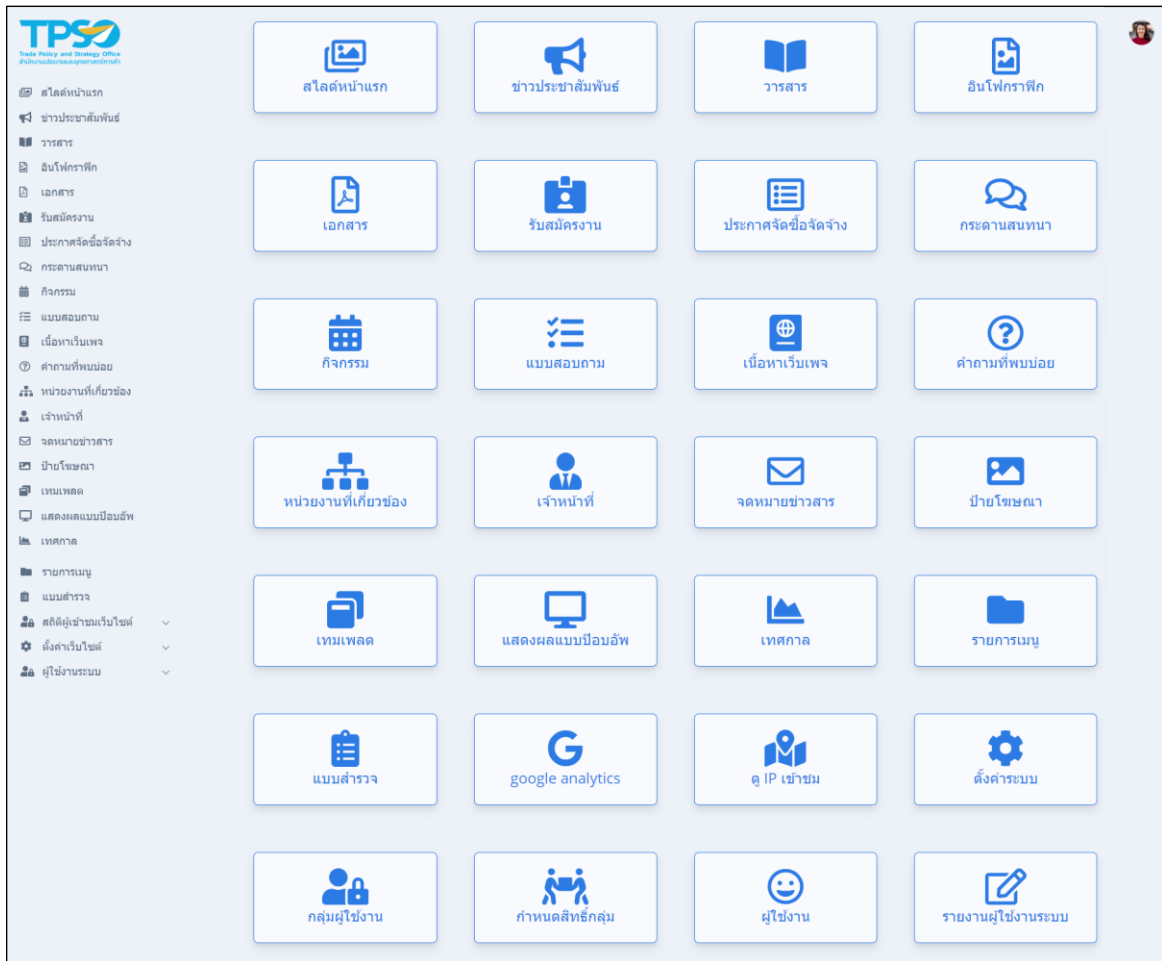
TPSO
Trade Policy and Strategy Office
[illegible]

สไลด์หน้าแรก
ข่าวประชาสัมพันธ์
วารสาร
อินโฟกราฟิก
เอกสาร
รับสมัครงาน
ประกาศจัดซื้อจัดจ้าง
กระดานสนทนา
กิจกรรม
แบบสอบถาม
เนื้อหาเว็บเพจ
คำถามที่พบบ่อย
หน่วยงานที่เกี่ยวข้อง
เจ้าหน้าที่
จดหมายข่าวสาร
ป้ายโฆษณา
เทมเพลต
แสดงผลแบบป๊อบอัพ
เทศกาล
รายการเมนู
แบบสำรวจ
สถิติผู้เข้าชมเว็บไซต์
ตั้งค่าเว็บไซต์
ผู้ใช้งานระบบ

สไลด์หน้าแรก
ข่าวประชาสัมพันธ์
วารสาร
อินโฟกราฟิก
เอกสาร
รับสมัครงาน
ประกาศจัดซื้อจัดจ้าง
กระดานสนทนา
กิจกรรม
แบบสอบถาม
เนื้อหาเว็บเพจ
คำถามที่พบบ่อย
หน่วยงานที่เกี่ยวข้อง
เจ้าหน้าที่
จดหมายข่าวสาร
ป้ายโฆษณา
เทมเพลต
แสดงผลแบบป๊อบอัพ
เทศกาล
รายการเมนู
แบบสำรวจ
google analytics
ดู IP เข้าชม
ตั้งค่าระบบ
กลุ่มผู้ใช้งาน
กำหนดสิทธิ์กลุ่ม
ผู้ใช้งาน
รายงานผู้ใช้งานระบบ